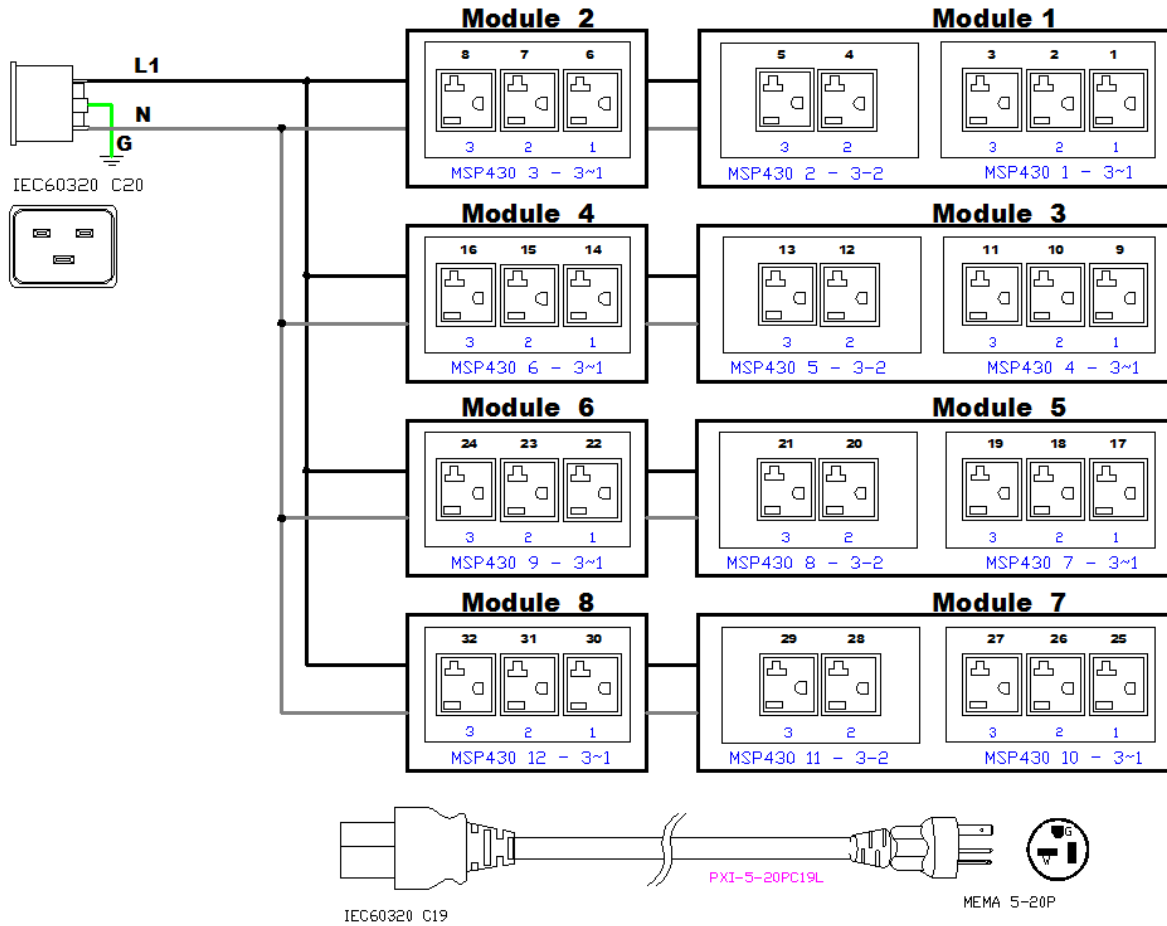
Module 2

Module 1

L1

N

G

IEC60320 C20

8 7 6

3 2 1

MSP430 3 - 3~1

5 4

3 2

MSP430 2 - 3-2

3 2 1

3 2 1

MSP430 1 - 3~1

Module 4

Module 3

16 15 14

3 2 1

MSP430 6 - 3~1

13 12

3 2

MSP430 5 - 3-2

11 10 9

3 2 1

MSP430 4 - 3~1

Module 6

Module 5

24 23 22

3 2 1

MSP430 9 - 3~1

21 20

3 2

MSP430 8 - 3-2

19 18 17

3 2 1

MSP430 7 - 3~1

Module 8

Module 7

32 31 30

3 2 1

MSP430 12 - 3~1

29 28

3 2

MSP430 11 - 3-2

27 26 25

3 2 1

MSP430 10 - 3~1

PXI-5-20PC19L

G

W

IEC60320 C19

MEMA 5-20P